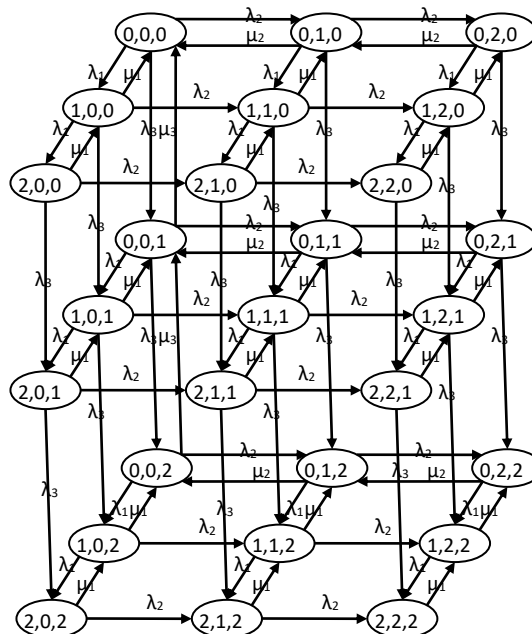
0,0,0
$\lambda_2$
$\mu_2$
0,1,0
$\lambda_2$
$\mu_2$
0,2,0
$\lambda_1$ $\mu_1$
$\lambda_1$ $\mu_1$
$\lambda_1$ $\mu_1$
1,0,0
$\lambda_2$
1,1,0
$\lambda_2$
1,2,0
$\lambda_1$ $\mu_1$
$\lambda_3$ $\mu_3$
$\lambda_1$ $\mu_1$
$\lambda_3$
$\lambda_1$ $\mu_1$
$\lambda_3$
2,0,0
$\lambda_2$
2,1,0
$\lambda_2$
2,2,0
$\lambda_3$
$\lambda_3$
$\lambda_3$
0,0,1
$\lambda_2$
$\mu_2$
0,1,1
$\lambda_2$
$\mu_2$
0,2,1
$\lambda_3$
$\lambda_1$ $\mu_1$
$\lambda_3$
$\lambda_1$ $\mu_1$
$\lambda_3$
$\lambda_1$ $\mu_1$
$\lambda_3$
1,0,1
$\lambda_2$
1,1,1
$\lambda_2$
1,2,1
$\lambda_1$ $\mu_1$
$\lambda_3$ $\mu_3$
$\lambda_1$ $\mu_1$
$\lambda_3$
$\lambda_1$ $\mu_1$
$\lambda_3$
2,0,1
$\lambda_2$
2,1,1
$\lambda_2$
2,2,1
$\lambda_3$
$\lambda_3$
$\lambda_3$
0,0,2
$\lambda_2$
$\mu_2$
0,1,2
$\lambda_2$
$\mu_2$
0,2,2
$\lambda_3$
$\lambda_1$ $\mu_1$
$\lambda_3$
$\lambda_1$ $\mu_1$
$\lambda_3$
$\lambda_1$ $\mu_1$
1,0,2
$\lambda_2$
1,1,2
$\lambda_2$
1,2,2
$\lambda_1$ $\mu_1$
$\lambda_1$ $\mu_1$
$\lambda_1$ $\mu_1$
2,0,2
$\lambda_2$
2,1,2
$\lambda_2$
2,2,2